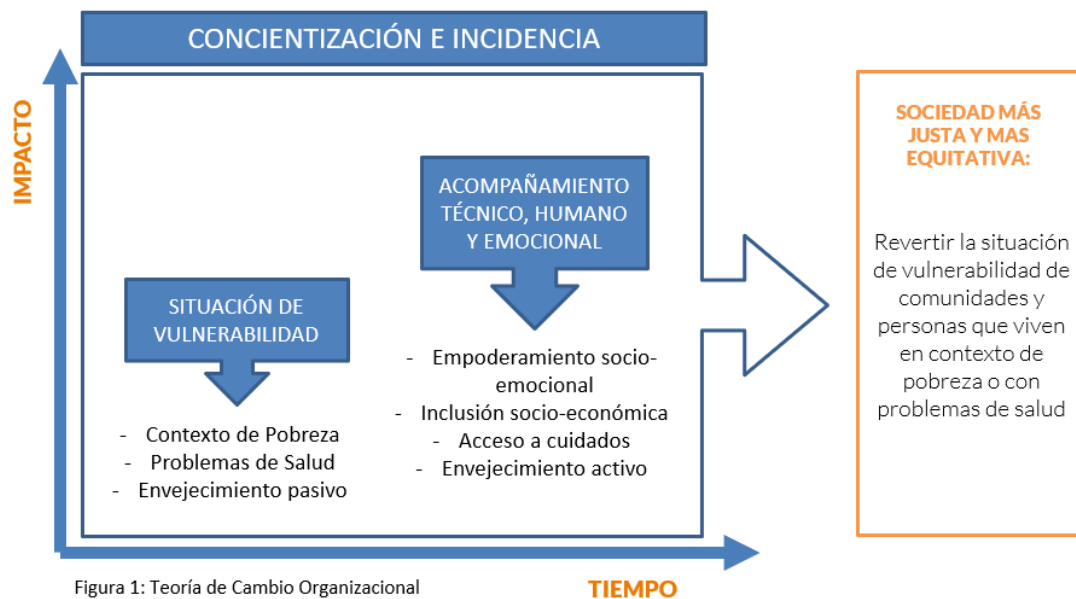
CONCIENTIZACIÓN E INCIDENCIA

IMPACTO

ACOMPAÑAMIENTO TÉCNICO, HUMANO Y EMOCIONAL

SITUACIÓN DE VULNERABILIDAD

- Contexto de Pobreza
- Problemas de Salud
- Envejecimiento pasivo

- Empoderamiento socio-emocional
- Inclusión socio-económica
- Acceso a cuidados
- Envejecimiento activo

SOCIEDAD MÁS JUSTA Y MAS EQUITATIVA:

Revertir la situación de vulnerabilidad de comunidades y personas que viven en contexto de pobreza o con problemas de salud

Figura 1: Teoría de Cambio Organizacional

TIEMPO